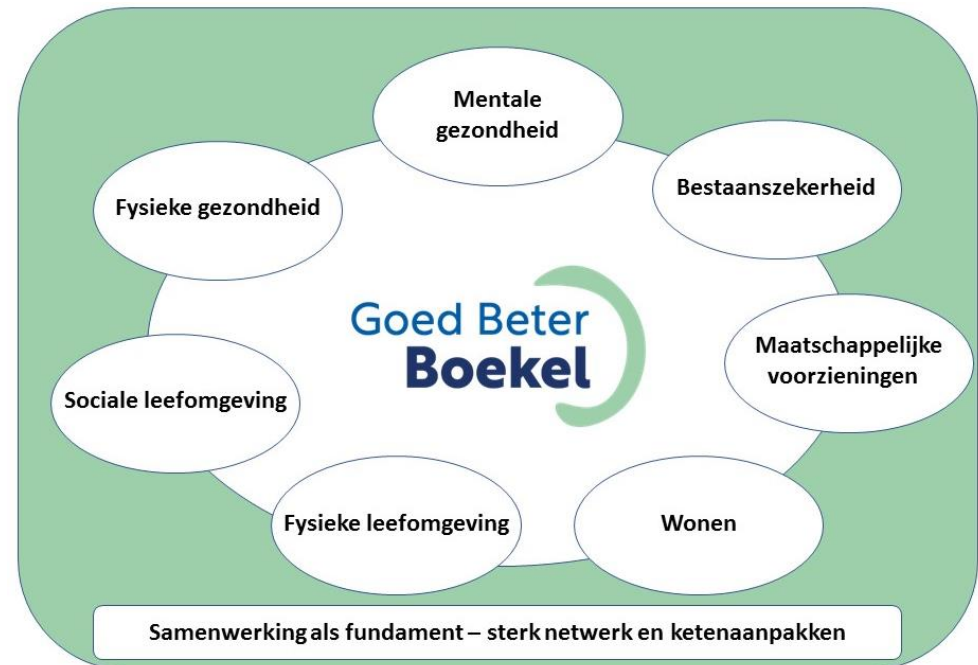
Mentale gezondheid

Bestaanszekerheid

Fysieke gezondheid

Goed Beter Boekel

Maatschappelijke voorzieningen

Sociale leefomgeving

Fysieke leefomgeving

Wonen

Samenwerking als fundament – sterk netwerk en ketenaanpakken